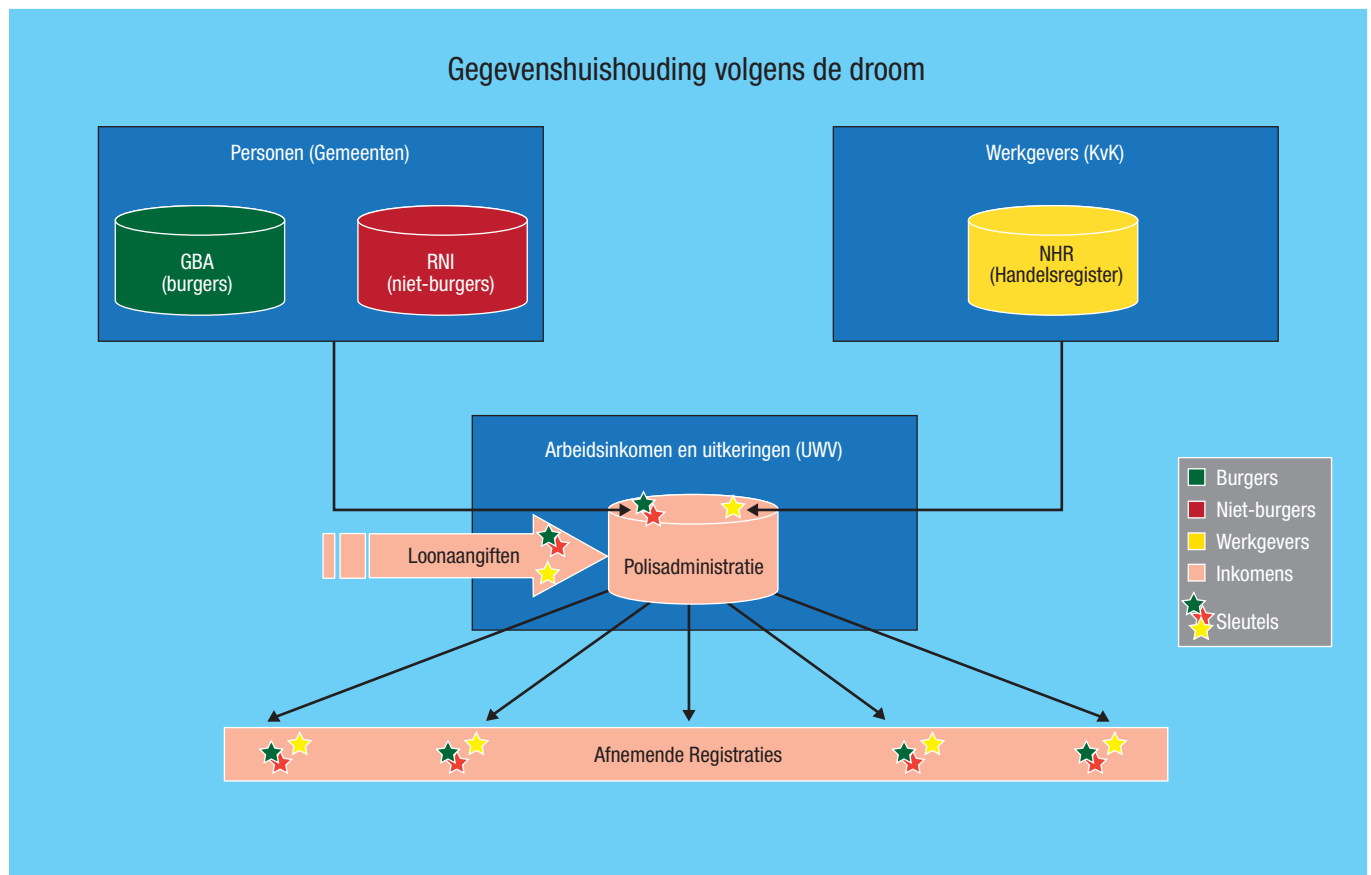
Gegevenshuishouding volgens de droom

Personen (Gemeenten)

GBA
(burgers)

RNI
(niet-burgers)

Werkgevers (KvK)

NHR
(Handelsregister)

Arbeidsinkomen en uitkeringen (UWV)

Loonaangiften

Polisadministratie

Burgers
Niet-burgers
Werkgevers
Inkomens
Sleutels

Afnemende Registraties